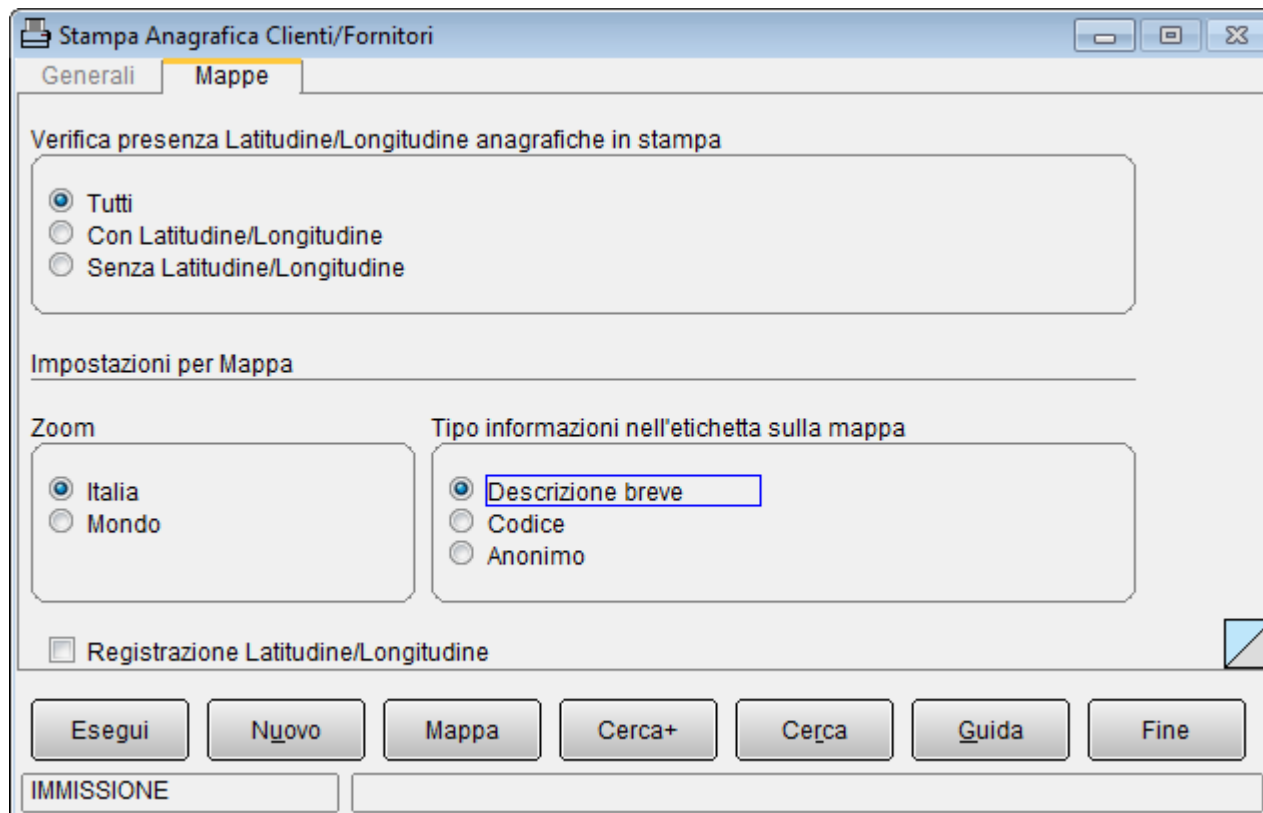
Stampa Anagrafica Clienti/Fornitori

Generali Mappe

Verifica presenza Latitudine/Longitudine anagrafiche in stampa

Tutti
Con Latitudine/Longitudine
Senza Latitudine/Longitudine

Impostazioni per Mappa

Zoom

Italia
Mondo

Tipo informazioni nell'etichetta sulla mappa

Descrizione breve
Codice
Anonimo

Registrazione Latitudine/Longitudine

Esegui Nuovo Mappa Cerca+ Cerca Guida Fine

IMMISSIONE